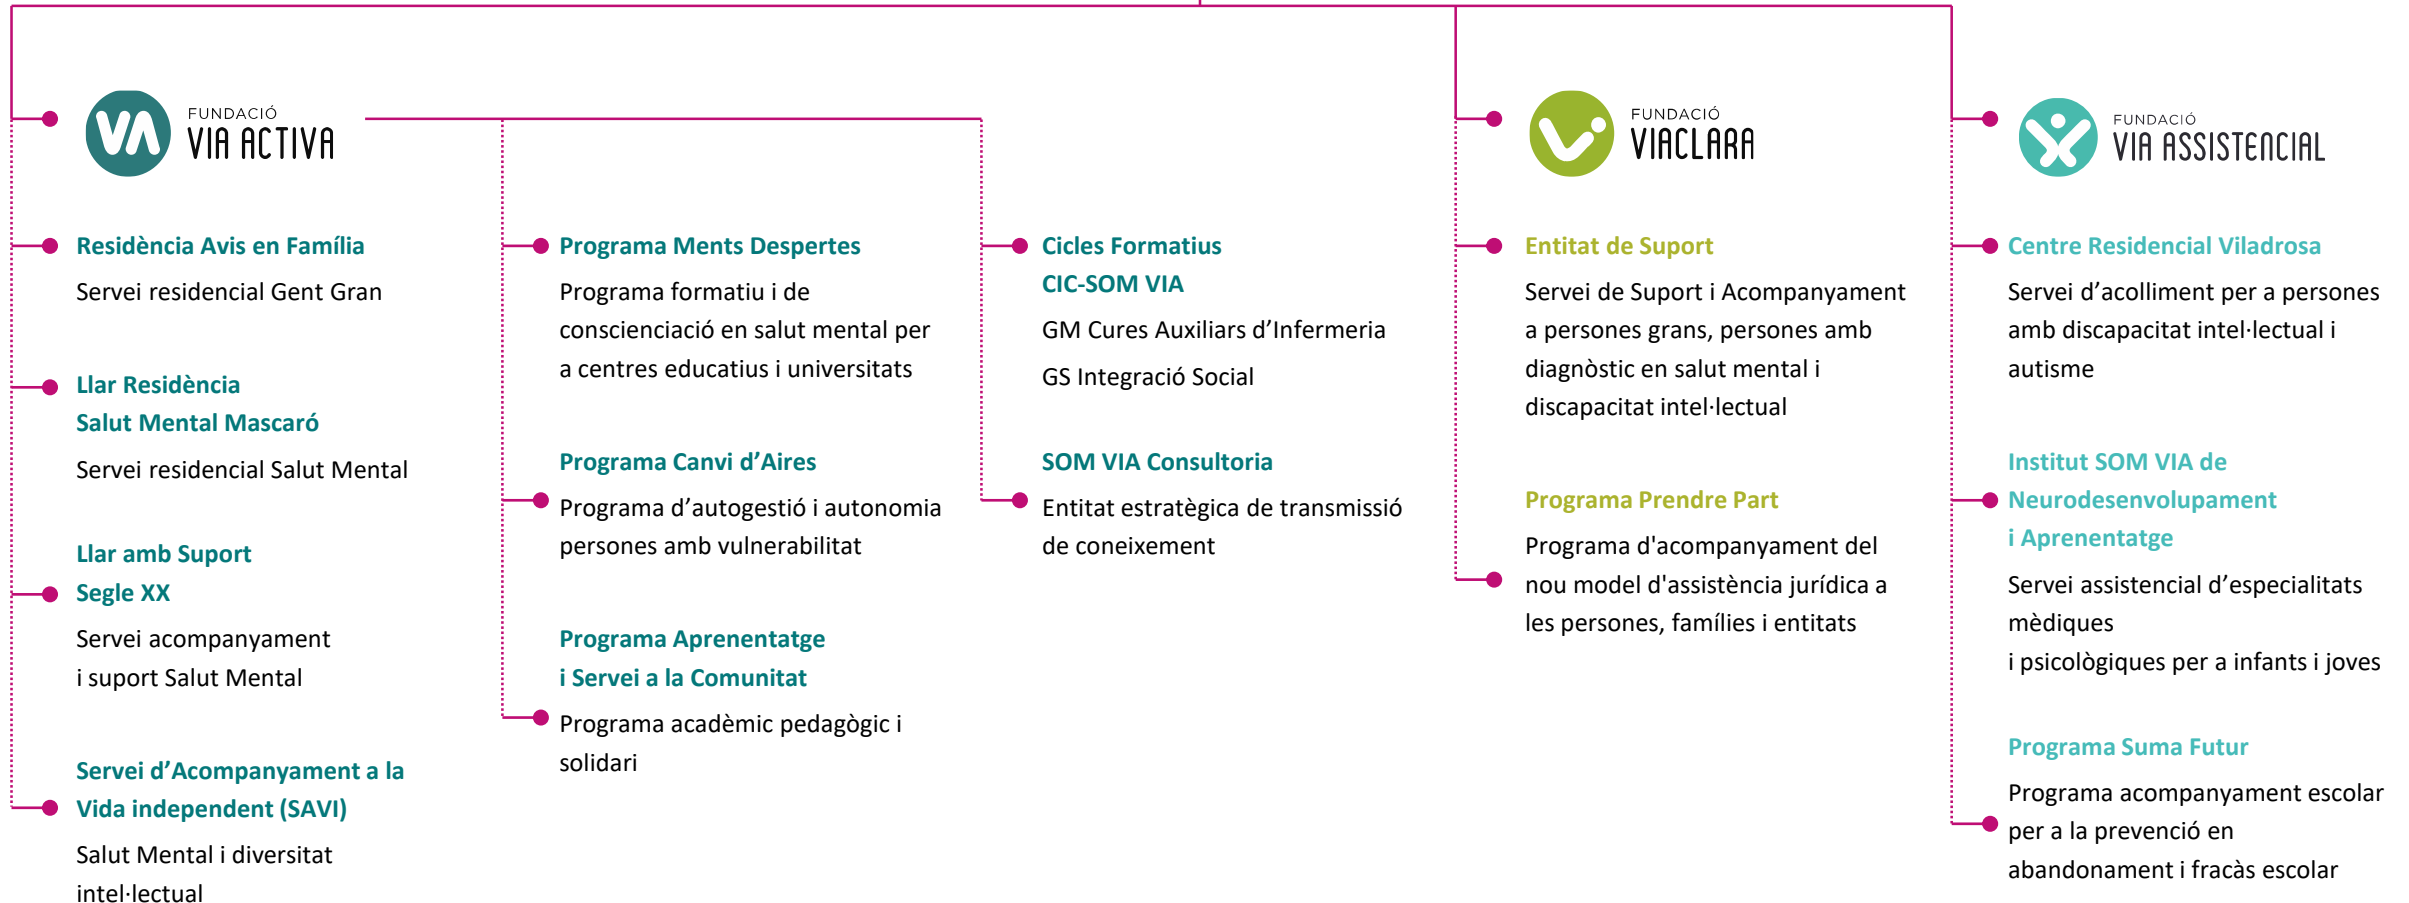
FUNDACIÓ
VIA ACTIVA

Residència Avis en Família
Servei residencial Gent Gran

Llar Residència
Salut Mental Mascaró
Servei residencial Salut Mental

Llar amb Suport
Segle XX
Servei acompanyament
i suport Salut Mental

Servei d'Acompanyament a la Vida independent (SAVI)
Salut Mental i diversitat intel·lectual

Programa Ments Despertes
Programa formatiu i de conscienciació en salut mental per a centres educatius i universitats

Programa Canvi d'Aires
Programa d'autogestió i autonomia persones amb vulnerabilitat

Programa Aprenentatge
i Servei a la Comunitat
Programa acadèmic pedagògic i solidari

Cicles Formatius
CIC-SOM VIA
GM Cures Auxiliars d'Infermeria
GS Integració Social

SOM VIA Consultoria
Entitat estratègica de transmissió de coneixement

FUNDACIÓ
VIACLARA

Entitat de Suport
Servei de Suport i Acompanyament a persones grans, persones amb diagnòstic en salut mental i discapacitat intel·lectual

Programa Prendre Part
Programa d'acompanyament del nou model d'assistència jurídica a les persones, famílies i entitats

FUNDACIÓ
VIA ASSISTENCIAL

Centre Residencial Viladrosa
Servei d'acolliment per a persones amb discapacitat intel·lectual i autisme

Institut SOM VIA de
Neurodesenvolupament
i Aprenentatge
Servei assistencial d'especialitats mèdiques
i psicològiques per a infants i joves

Programa Suma Futur
Programa acompanyament escolar per a la prevenció en abandonament i fracàs escolar